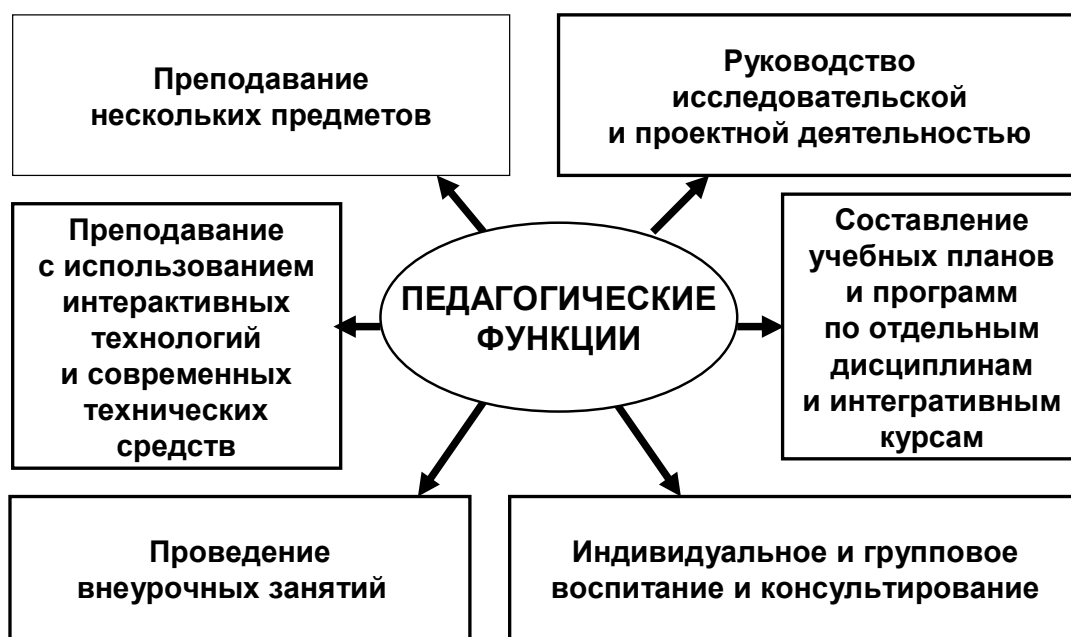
Преподавание нескольких предметов

Руководство исследовательской и проектной деятельностью

Преподавание с использованием интерактивных технологий и современных технических средств

ПЕДАГОГИЧЕСКИЕ ФУНКЦИИ

Составление учебных планов и программ по отдельным дисциплинам и интегративным курсам

Проведение внеурочных занятий

Индивидуальное и групповое воспитание и консультирование